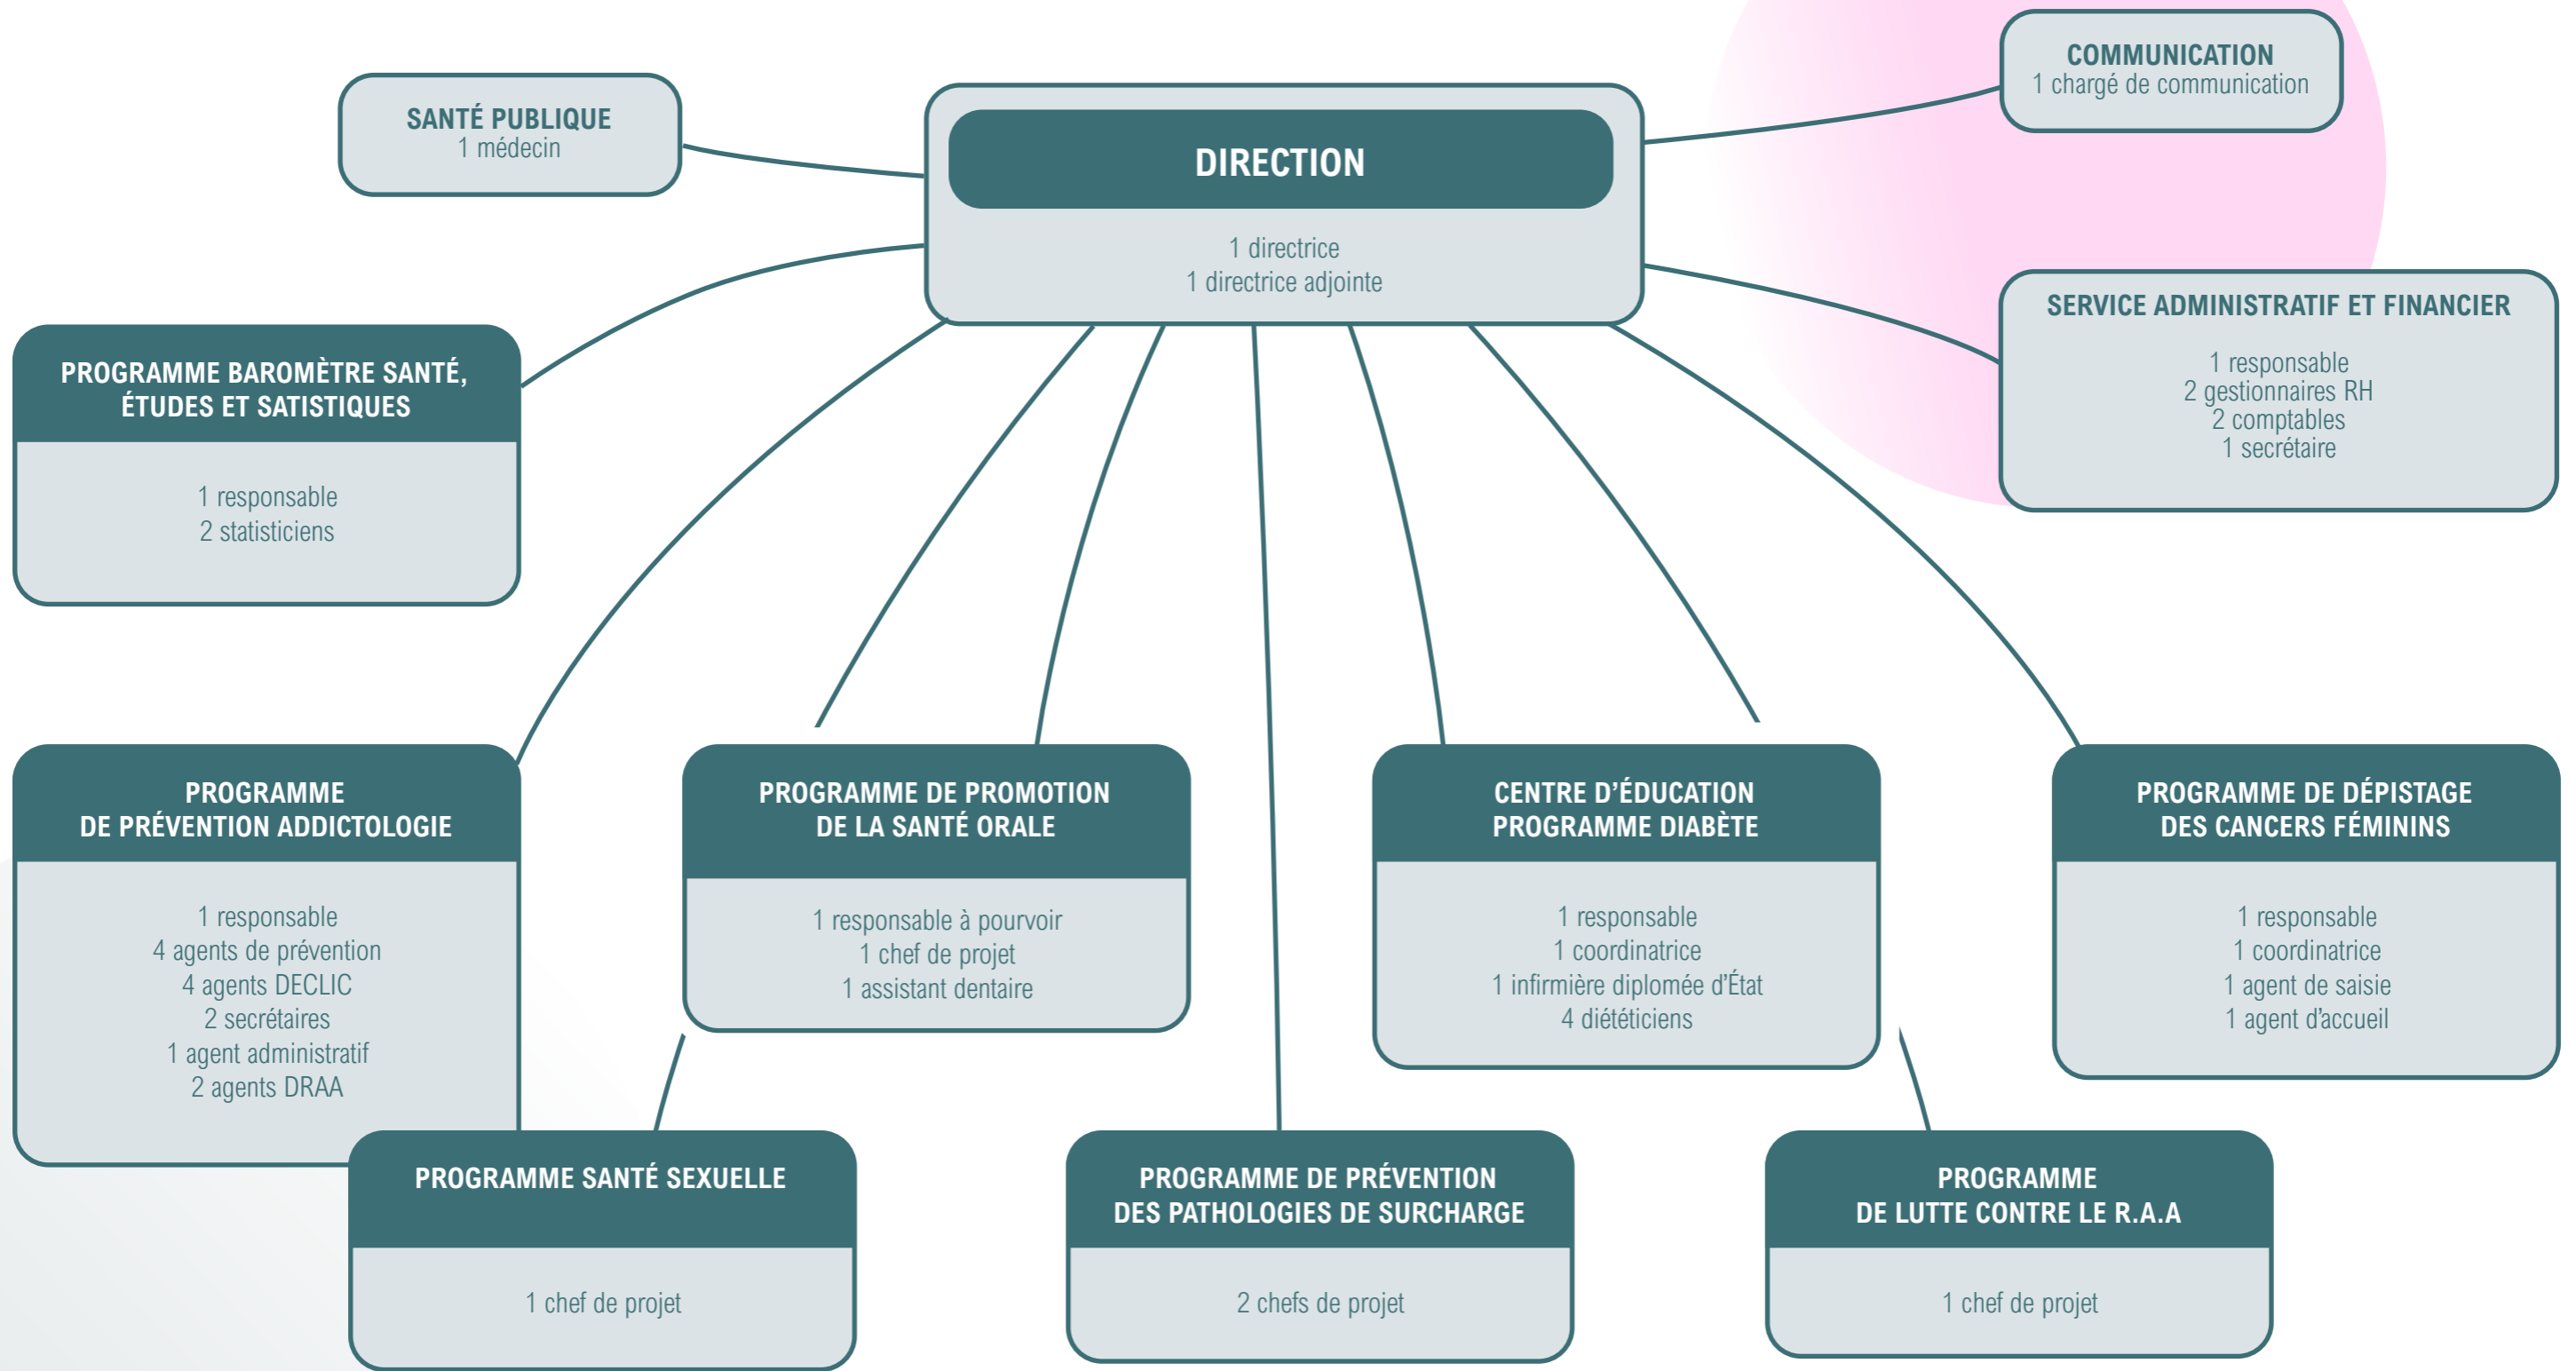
DIRECTION

1 directrice
1 directrice adjointe

SANTÉ PUBLIQUE
1 médecin

COMMUNICATION
1 chargé de communication

SERVICE ADMINISTRATIF ET FINANCIER

1 responsable
2 gestionnaires RH
2 comptables
1 secrétaire

PROGRAMME BAROMÈTRE SANTÉ, ÉTUDES ET SATISTIQUES

1 responsable
2 statisticiens

PROGRAMME DE PRÉVENTION ADDICTOLOGIE

1 responsable
4 agents de prévention
4 agents DECLIC
2 secrétaires
1 agent administratif
2 agents DRAA

PROGRAMME DE PROMOTION DE LA SANTÉ ORALE

1 responsable à pourvoir
1 chef de projet
1 assistant dentaire

CENTRE D'ÉDUCATION PROGRAMME DIABÈTE

1 responsable
1 coordinatrice
1 infirmière diplomée d'État
4 diététiciens

PROGRAMME DE DÉPISTAGE DES CANCERS FÉMININS

1 responsable
1 coordinatrice
1 agent de saisie
1 agent d'accueil

PROGRAMME SANTÉ SEXUELLE

1 chef de projet

PROGRAMME DE PRÉVENTION DES PATHOLOGIES DE SURCHARGE

2 chefs de projet

PROGRAMME DE LUTTE CONTRE LE R.A.A

1 chef de projet